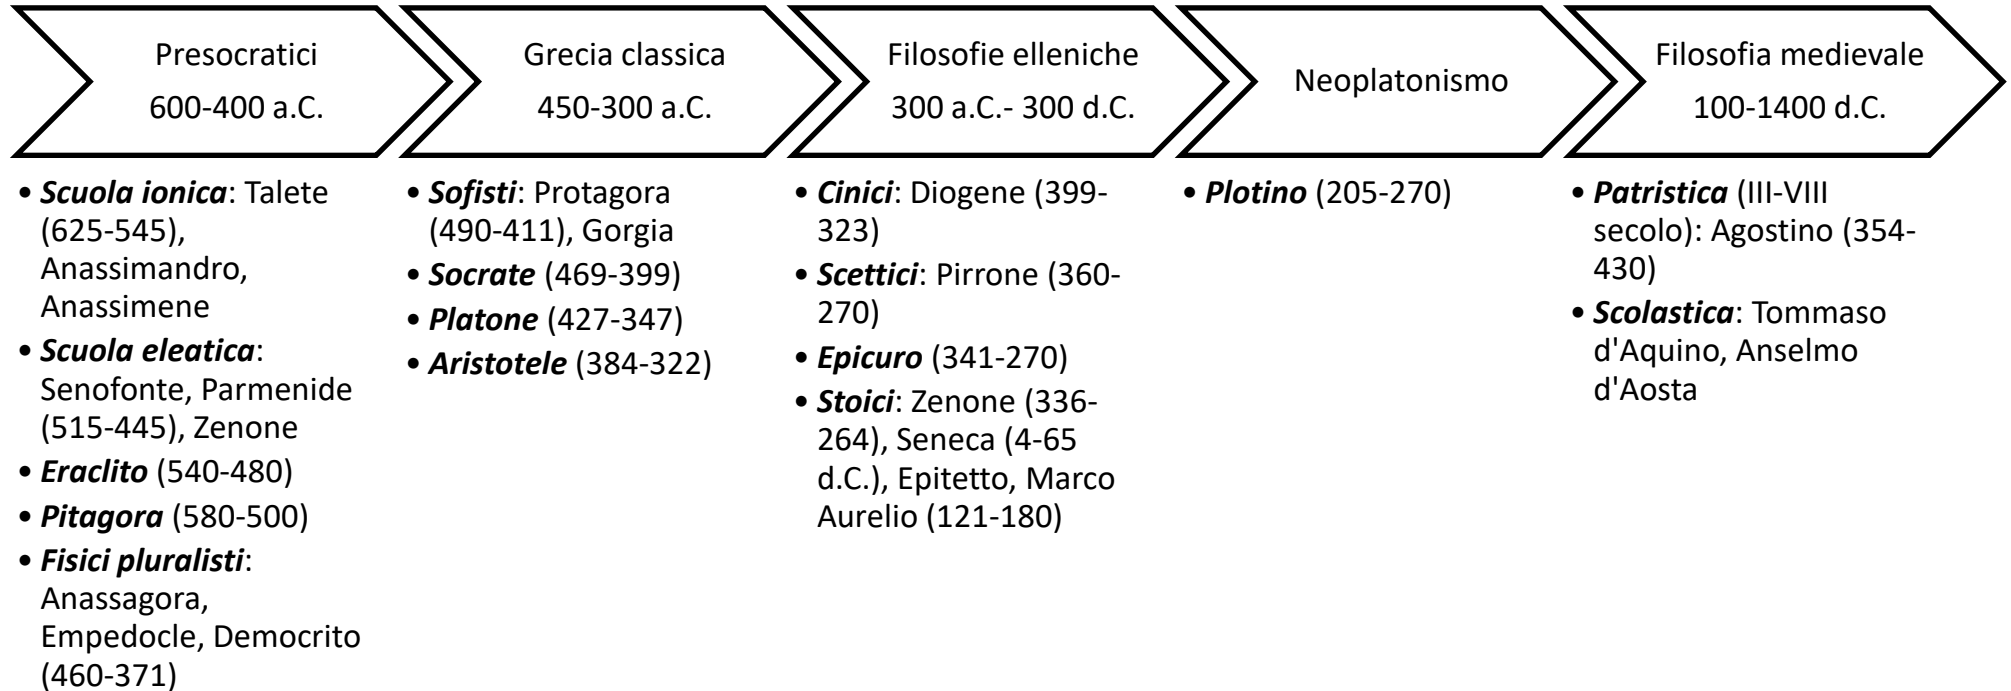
Presocratici
600-400 a.C.

Grecia classica
450-300 a.C.

Filosofie elleniche
300 a.C.- 300 d.C.

Neoplatonismo

Filosofia medievale
100-1400 d.C.

• ***Scuola ionica***: Talete (625-545), Anassimandro, Anassimene
• ***Scuola eleatica***: Senofonte, Parmenide (515-445), Zenone
• ***Eraclito*** (540-480)
• ***Pitagora*** (580-500)
• ***Fisici pluralisti***: Anassagora, Empedocle, Democrito (460-371)

• ***Sofisti***: Protagora (490-411), Gorgia
• ***Socrate*** (469-399)
• ***Platone*** (427-347)
• ***Aristotele*** (384-322)

• ***Cinici***: Diogene (399-323)
• ***Scettici***: Pirrone (360-270)
• ***Epicuro*** (341-270)
• ***Stoici***: Zenone (336-264), Seneca (4-65 d.C.), Epitetto, Marco Aurelio (121-180)

• ***Plotino*** (205-270)

• ***Patristica*** (III-VIII secolo): Agostino (354-430)
• ***Scolastica***: Tommaso d'Aquino, Anselmo d'Aosta